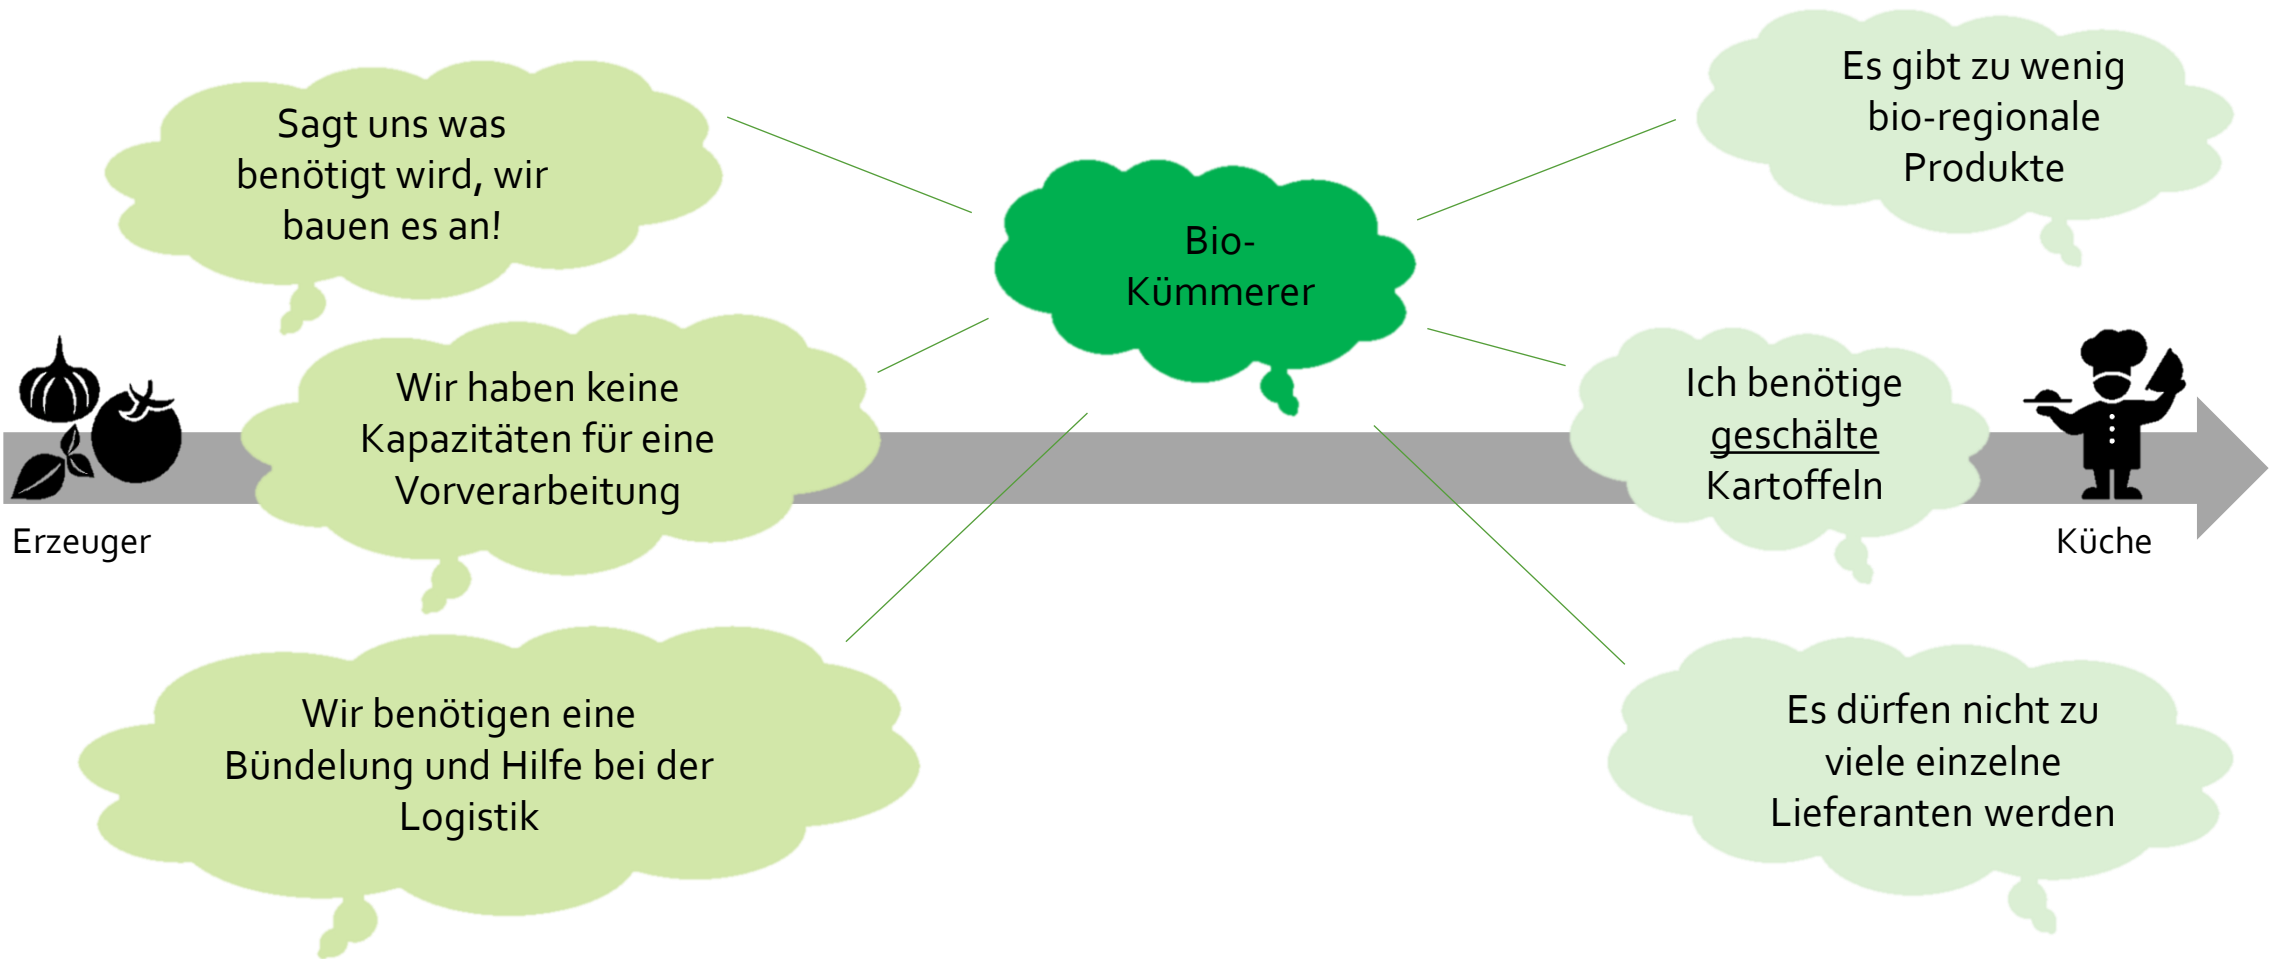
Sagt uns was benötigt wird, wir bauen es an!

Bio-Kümmerer

Es gibt zu wenig bio-regionale Produkte

Wir haben keine Kapazitäten für eine Vorverarbeitung

Ich benötige geschälte Kartoffeln

Erzeuger

Küche

Wir benötigen eine Bündelung und Hilfe bei der Logistik

Es dürfen nicht zu viele einzelne Lieferanten werden